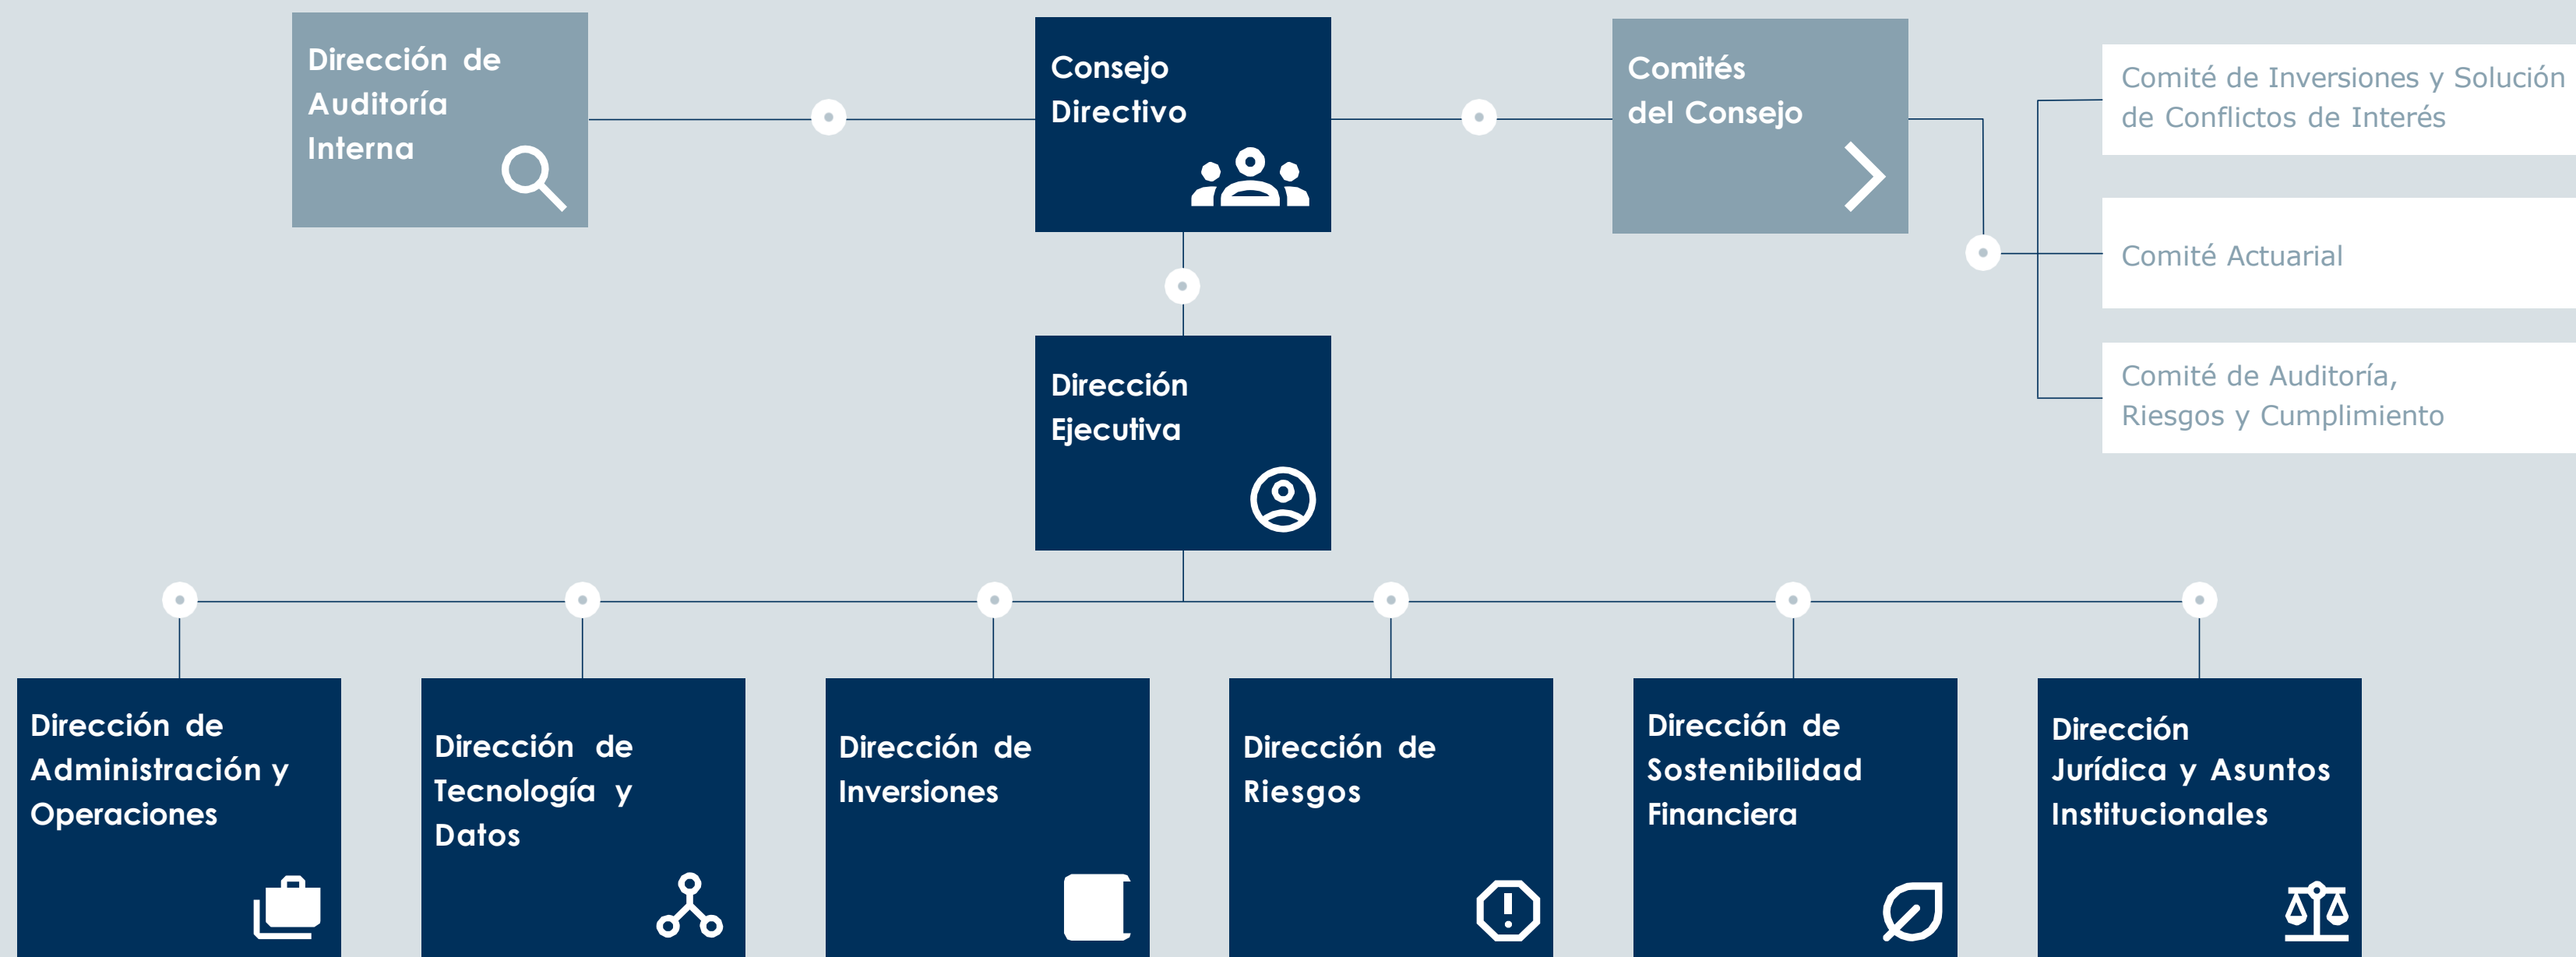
Dirección de Auditoría Interna

Consejo Directivo

Comités del Consejo

Comité de Inversiones y Solución de Conflictos de Interés

Comité Actuarial

Comité de Auditoría, Riesgos y Cumplimiento

Dirección Ejecutiva

Dirección de Administración y Operaciones

Dirección de Tecnología y Datos

Dirección de Inversiones

Dirección de Riesgos

Dirección de Sostenibilidad Financiera

Dirección Jurídica y Asuntos Institucionales